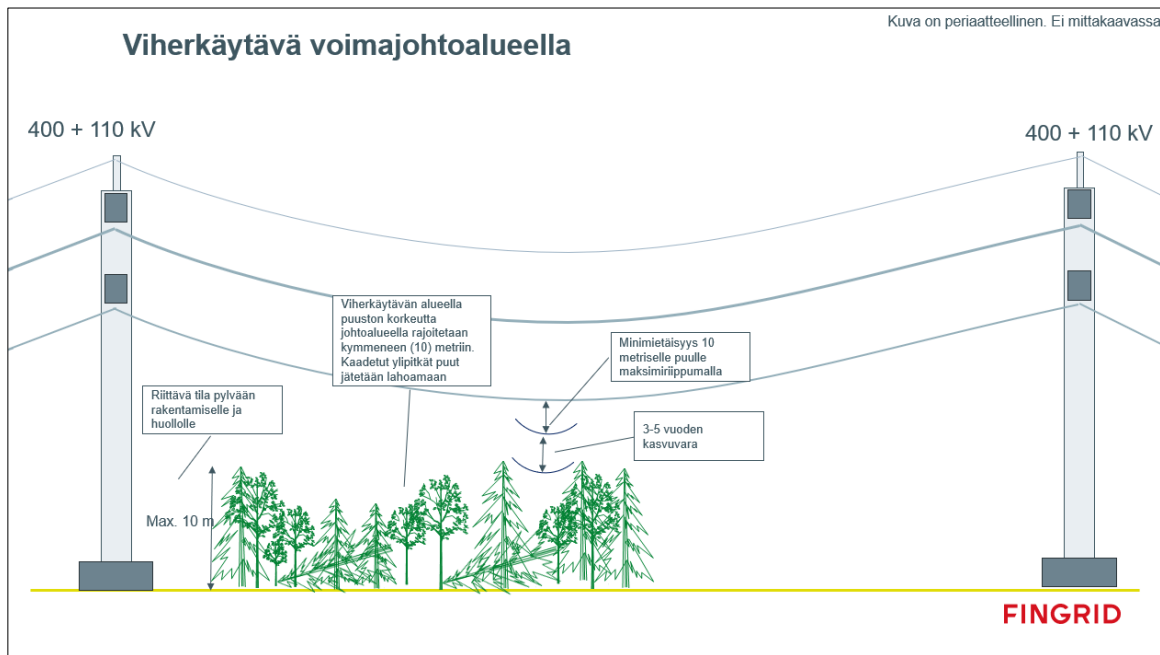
Kuva on periaatteellinen. Ei mittakaavassa

Viherkäytävä voimajohtoalueella

400 + 110 kV

400 + 110 kV

Viherkäytävän alueella puuston korkeutta johtoalueella rajoitetaan kymmeneen (10) metriin. Kaadetut ylipitkät puut jätetään lahoamaan

Minimietäisyys 10 metriselle puulle maksimiriippumalla

Riittävä tila pylvään rakentamiselle ja huollolle

3-5 vuoden kasvuvara

Max. 10 m

FINGRID